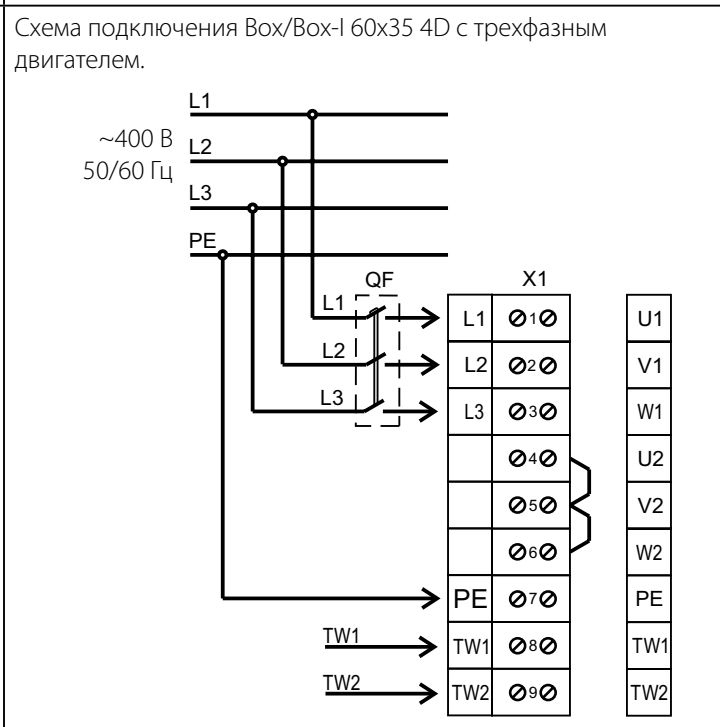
Схема подключения Box/Box-I 60x35 4D с трехфазным двигателем.

L1
~400 В
50/60 Гц
L2
L3
PE

QF
L1
L2
L3

X1

| | | |
|---|---|---|
| L1 | ⊘1⊘ | U1 |
| L2 | ⊘2⊘ | V1 |
| L3 | ⊘3⊘ | W1 |
| | ⊘4⊘ | U2 |
| | ⊘5⊘ | V2 |
| | ⊘6⊘ | W2 |
| PE | ⊘7⊘ | PE |
| TW1 | ⊘8⊘ | TW1 |
| TW2 | ⊘9⊘ | TW2 |

TW1
TW2